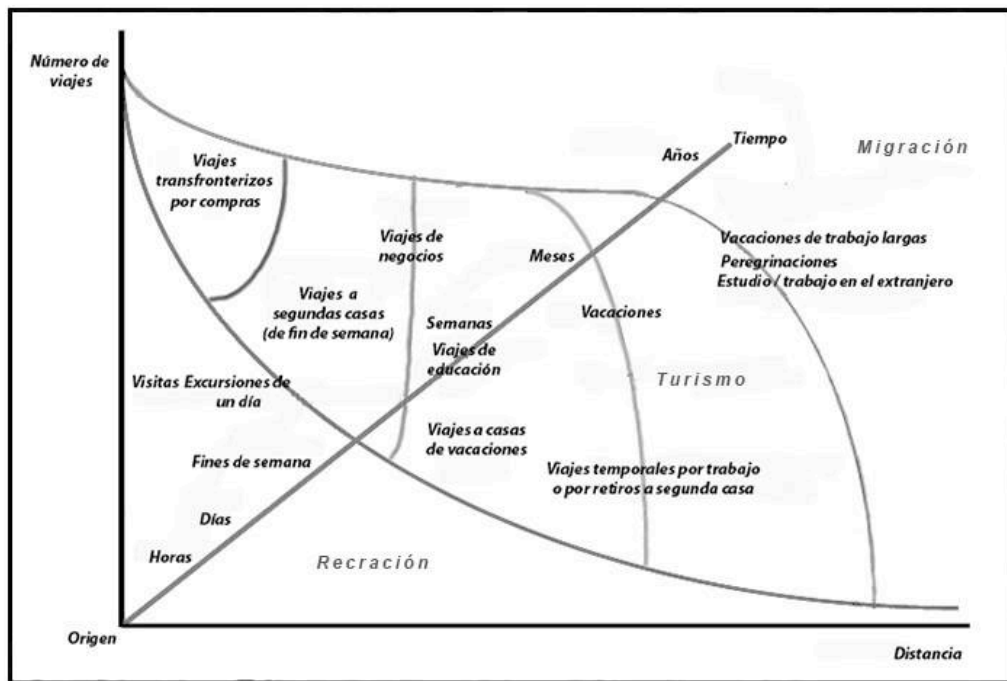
Número de viajes

Tiempo

Años

Migración

Viajes transfronterizos por compras

Viajes de negocios

Meses

Vacaciones de trabajo largas
Peregrinaciones
Estudio / trabajo en el extranjero

Viajes a segundas casas (de fin de semana)

Semanas

Vacaciones

Viajes de educación

Visitas Excursiones de un día

Turismo

Viajes a casas de vacaciones

Fines de semana

Viajes temporales por trabajo o por retiros a segunda casa

Días

Horas

Recreación

Origen

Distancia